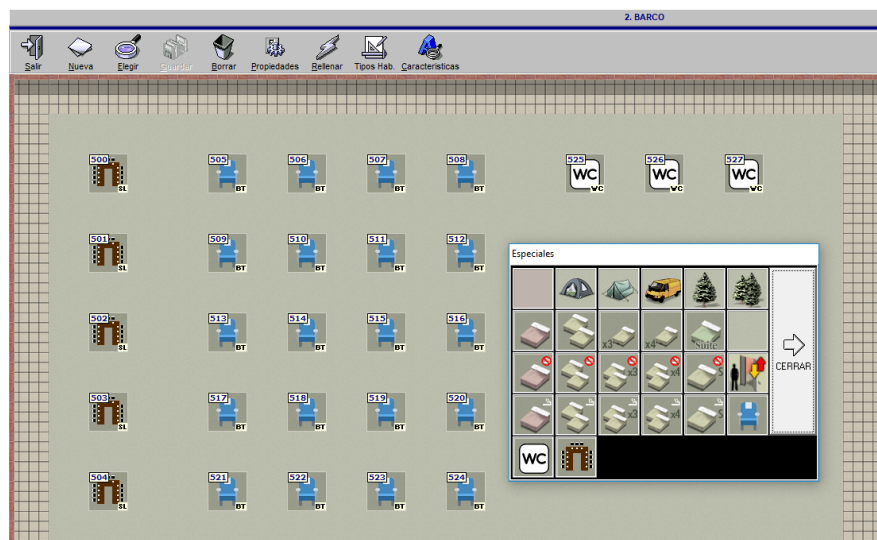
2. BARCO

Salir Nueva Elegir Guardar Borrar Propiedades Rellenar Tipos Hab. Características

500 SL
505 BT
506 BT
507 BT
508 BT
525 WC WC
526 WC WC
527 WC WC

501 SL
509 BT
510 BT
511 BT
512 BT

502 SL
513 BT
514 BT
515 BT
516 BT

503 SL
517 BT
518 BT
519 BT
520 BT

504 SL
521 BT
522 BT
523 BT
524 BT

Especiales

x3 x4 Suite
x3 x4 S
x3 x4 S
CERRAR
WC